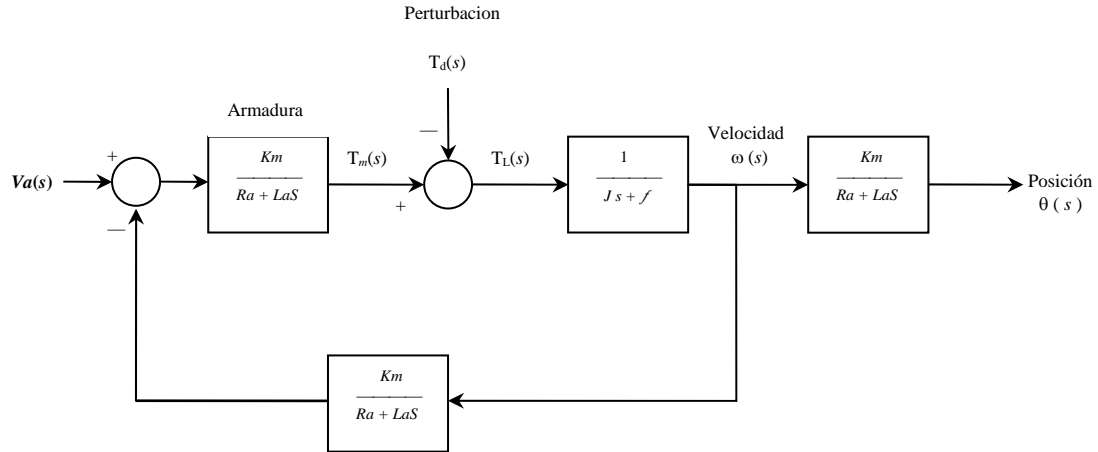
Perturbacion

$T_d(s)$

—

Armadura

+

$Va(s)$

$\frac{Km}{Ra + LaS}$

$T_m(s)$

+

$T_L(s)$

$\frac{1}{Js + f}$

Velocidad
$\omega(s)$

$\frac{Km}{Ra + LaS}$

Posición
$\theta(s)$

—

$\frac{Km}{Ra + LaS}$